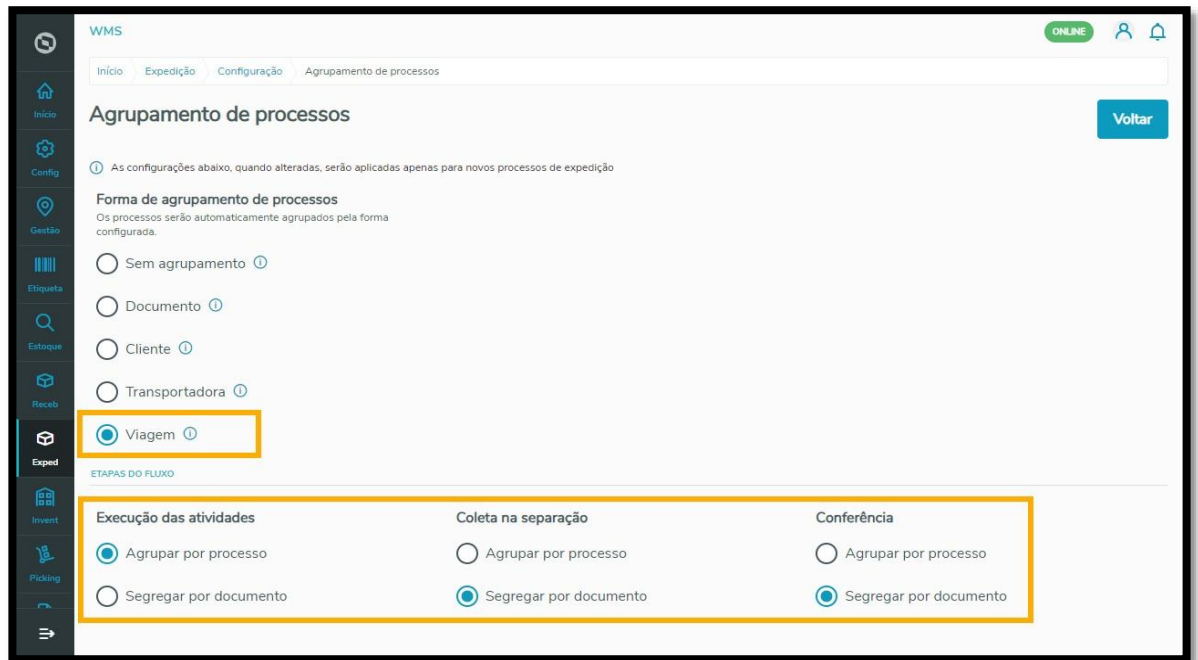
Início
Config
Gestão
Etiqueta
Estoque
Receb
Exped
Invent
Picking

WMS

ONLINE

Início › Expedição › Configuração › Agrupamento de processos

Agrupamento de processos

Voltar

ⓘ As configurações abaixo, quando alteradas, serão aplicadas apenas para novos processos de expedição

Forma de agrupamento de processos
Os processos serão automaticamente agrupados pela forma configurada.

Sem agrupamento ⓘ

Documento ⓘ

Cliente ⓘ

Transportadora ⓘ

Viagem ⓘ

ETAPAS DO FLUXO

Execução das atividades
Agrupar por processo
Segregar por documento

Coleta na separação
Agrupar por processo
Segregar por documento

Conferência
Agrupar por processo
Segregar por documento